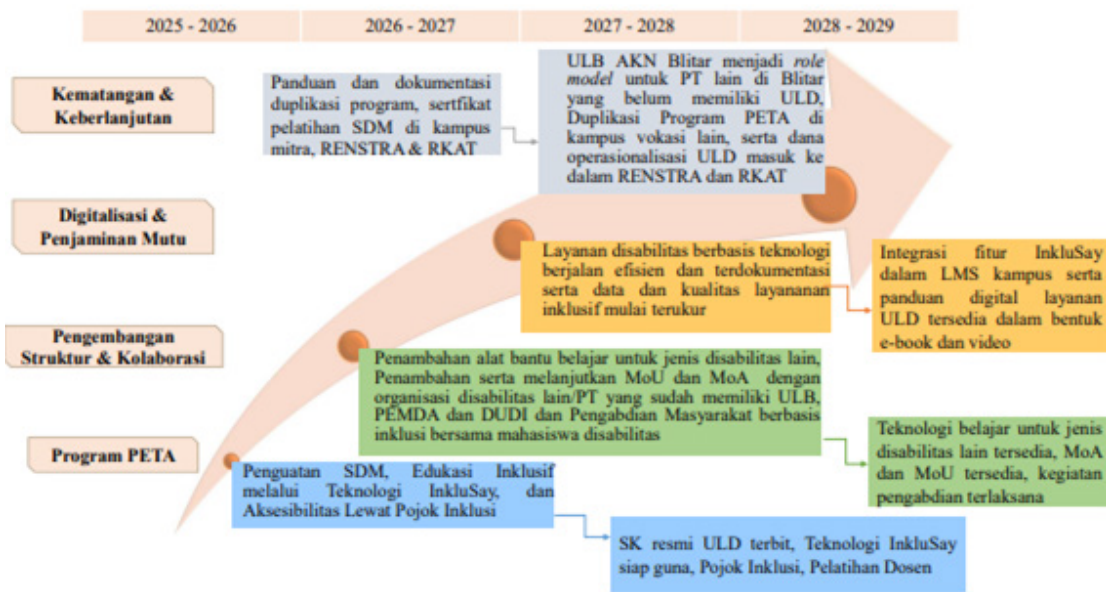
2025 - 2026

2026 - 2027

2027 - 2028

2028 - 2029

Kematangan & Keberlanjutan

Panduan dan dokumentasi duplikasi program, sertfikat pelatihan SDM di kampus mitra, RENSTRA & RKAT

ULB AKN Blitar menjadi *role model* untuk PT lain di Blitar yang belum memiliki ULD, Duplikasi Program PETA di kampus vokasi lain, serta dana operasionalisasi ULD masuk ke dalam RENSTRA dan RKAT

Digitalisasi & Penjaminan Mutu

Layanan disabilitas berbasis teknologi berjalan efisien dan terdokumentasi serta data dan kualitas layananan inklusif mulai terukur

Integrasi fitur InkluSay dalam LMS kampus serta panduan digital layanan ULD tersedia dalam bentuk e-book dan video

Pengembangan Struktur & Kolaborasi

Penambahan alat bantu belajar untuk jenis disabilitas lain, Penambahan serta melanjutkan MoU dan MoA dengan organisasi disabilitas lain/PT yang sudah memiliki ULB, PEMDA dan DUDI dan Pengabdian Masyarakat berbasis inklusi bersama mahasiswa disabilitas

Teknologi belajar untuk jenis disabilitas lain tersedia, MoA dan MoU tersedia, kegiatan pengabdian terlaksana

Program PETA

Penguatan SDM, Edukasi Inklusif melalui Teknologi InkluSay, dan Aksesibilitas Lewat Pojok Inklusi

SK resmi ULD terbit, Teknologi InkluSay siap guna, Pojok Inklusi, Pelatihan Dosen